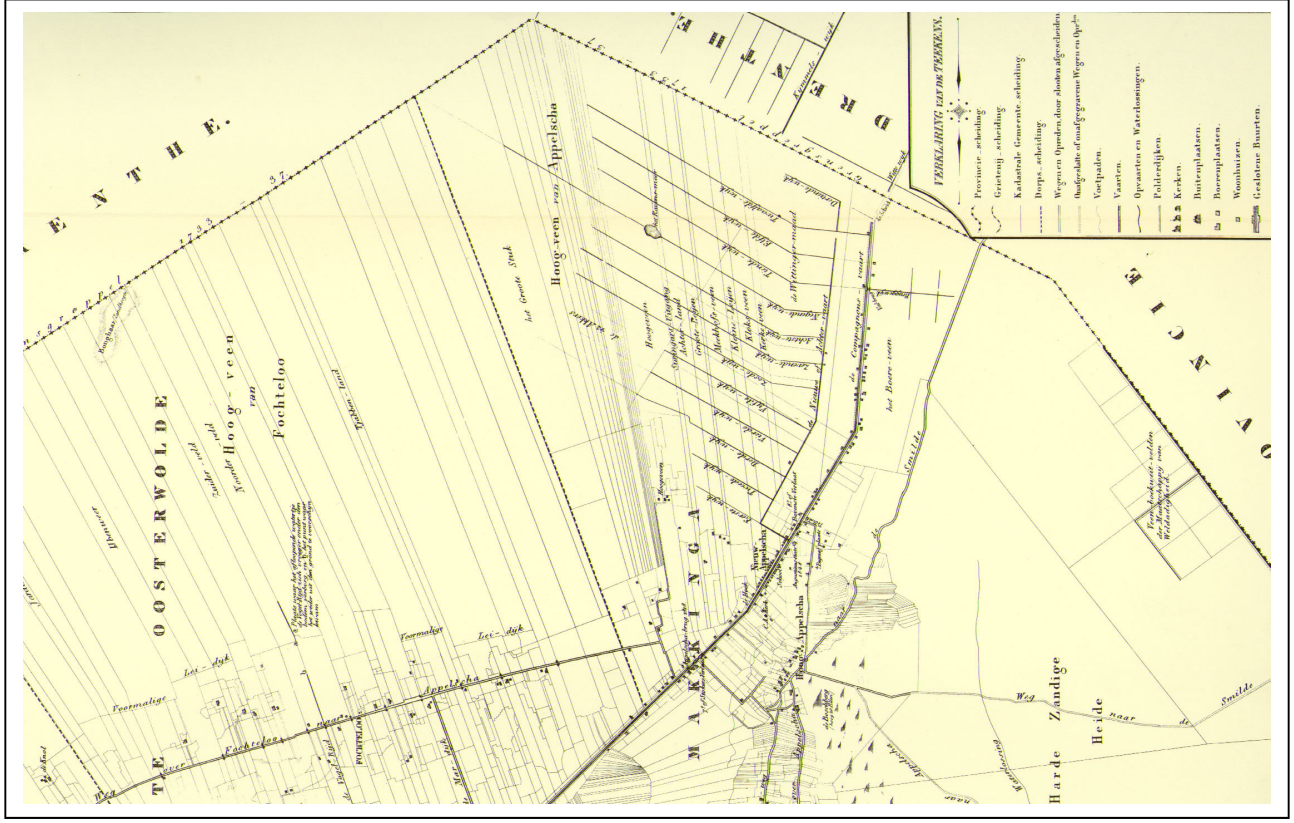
VERKLARING VAN DE TEEKENS.

Provincie scheiding.
Grietenij scheiding.
Kadastrale Gemeente scheiding.
Dorps scheiding.
Wegen en Opreden door slooten afgescheiden.
Onafgeslote of onafgegraven Wegen en Opreden.
Voetpaden.
Vaarten.
Opvaarten en Waterlossingen.
Polderdijken.
Kerken.
Buitenplaatsen.
Boerenplaatsen.
Woonhuizen.
Geslotene Buurten.

DRENTHE.

OOSTERWOLDE

Hoog-veen van Fochteloo

Hoog-veen van Appelscha

MAKKINGA

Appelscha

Nieuw Appelscha

FOCHTELOO

Voormalige Lee-dyk

Voormalige Lee-dyk

Weg over Fochteloo naar Appelscha

Weg naar de Smilde

Harde Zandige Heide

het Groote Stuk

het Boere-veen

de Compagnons vaart

de Wittewijk

Zuider veld

Noorder veld

Tjakke land

de Smilde

PROVINCIE

Veenhoeksveen velden